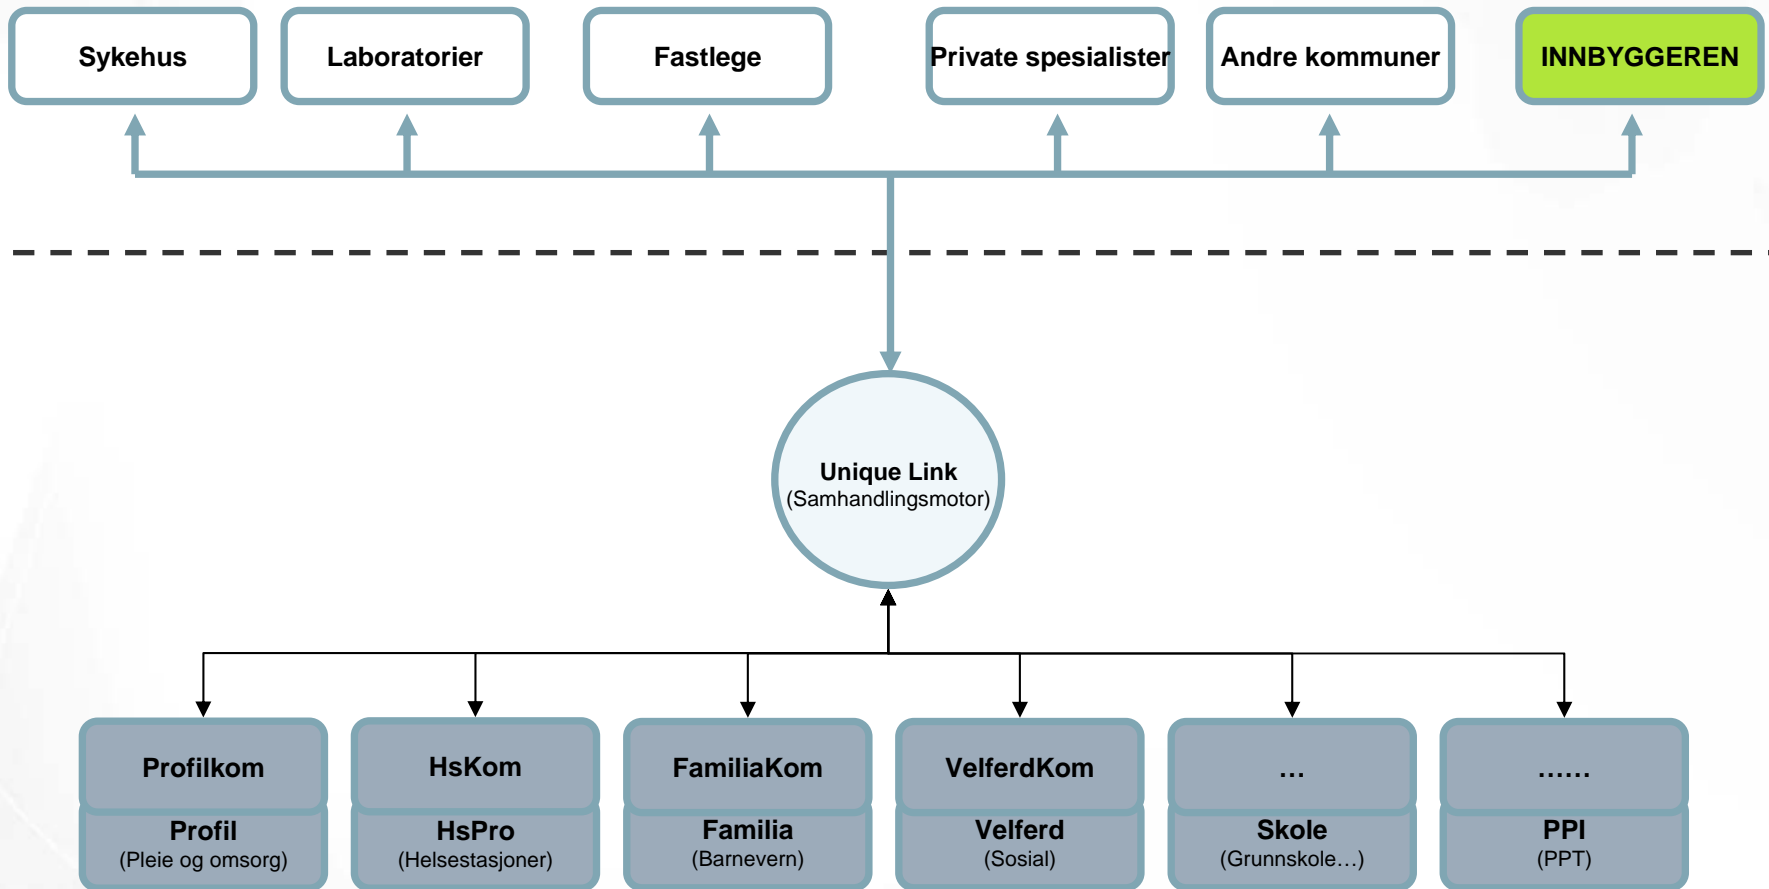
Sykehus

Laboratorier

Fastlege

Private spesialister

Andre kommuner

INNBYGGEREN

Unique Link
(Samhandlingsmotor)

Profilkom

Profil
(Pleie og omsorg)

HsKom

HsPro
(Helsestasjoner)

FamiliaKom

Familia
(Barnevern)

VelferdKom

Velferd
(Sosial)

…

Skole
(Grunnskole…)

……

PPI
(PPT)